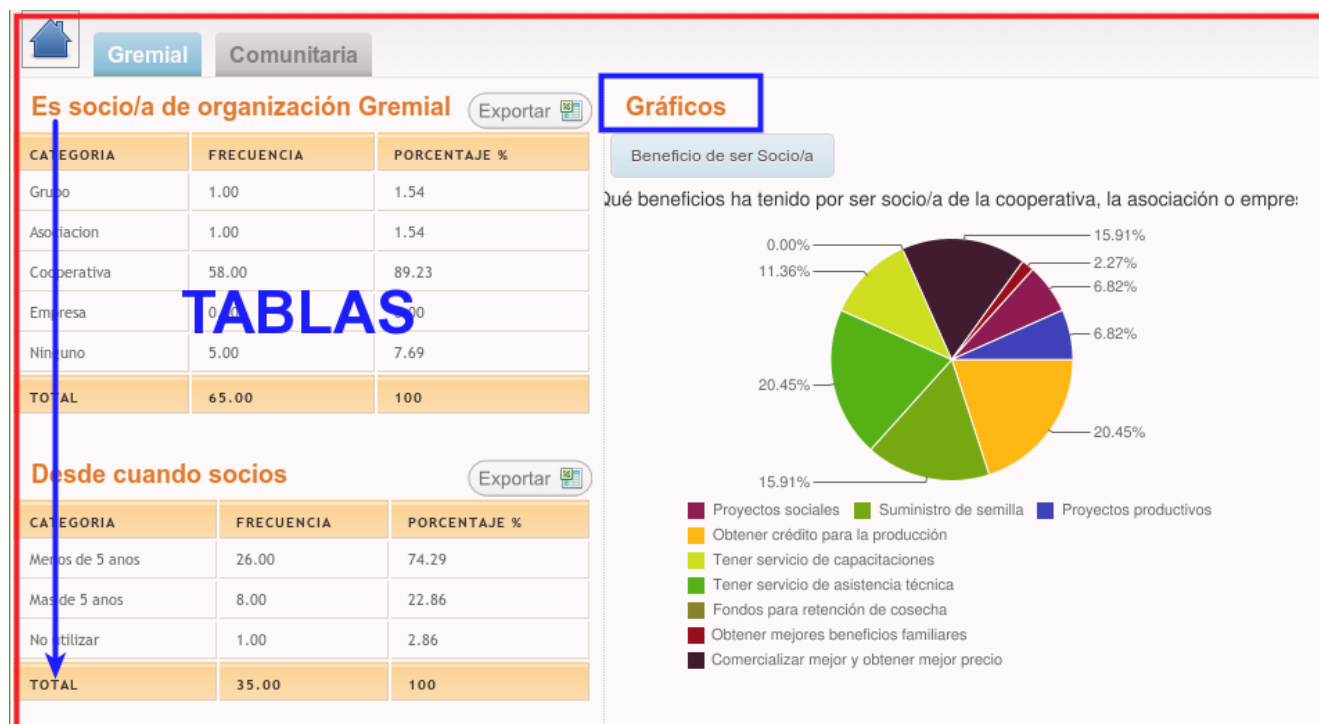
Gremial Comunitaria

Es socio/a de organización Gremial

Exportar

| CATEGORIA | FRECUENCIA | PORCENTAJE % |
|---|---|---|
| Grupo | 1.00 | 1.54 |
| Asociacion | 1.00 | 1.54 |
| Cooperativa | 58.00 | 89.23 |
| Empresa | 0.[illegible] | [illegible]00 |
| Ninguno | 5.00 | 7.69 |
| TOTAL | 65.00 | 100 |

TABLAS

Desde cuando socios

Exportar

| CATEGORIA | FRECUENCIA | PORCENTAJE % |
|---|---|---|
| Menos de 5 anos | 26.00 | 74.29 |
| Mas de 5 anos | 8.00 | 22.86 |
| No utilizar | 1.00 | 2.86 |
| TOTAL | 35.00 | 100 |

Gráficos

Beneficio de ser Socio/a

Qué beneficios ha tenido por ser socio/a de la cooperativa, la asociación o empre

0.00%
11.36%
20.45%
15.91%
15.91%
2.27%
6.82%
6.82%
20.45%

Proyectos sociales
Suministro de semilla
Proyectos productivos
Obtener crédito para la producción
Tener servicio de capacitaciones
Tener servicio de asistencia técnica
Fondos para retención de cosecha
Obtener mejores beneficios familiares
Comercializar mejor y obtener mejor precio